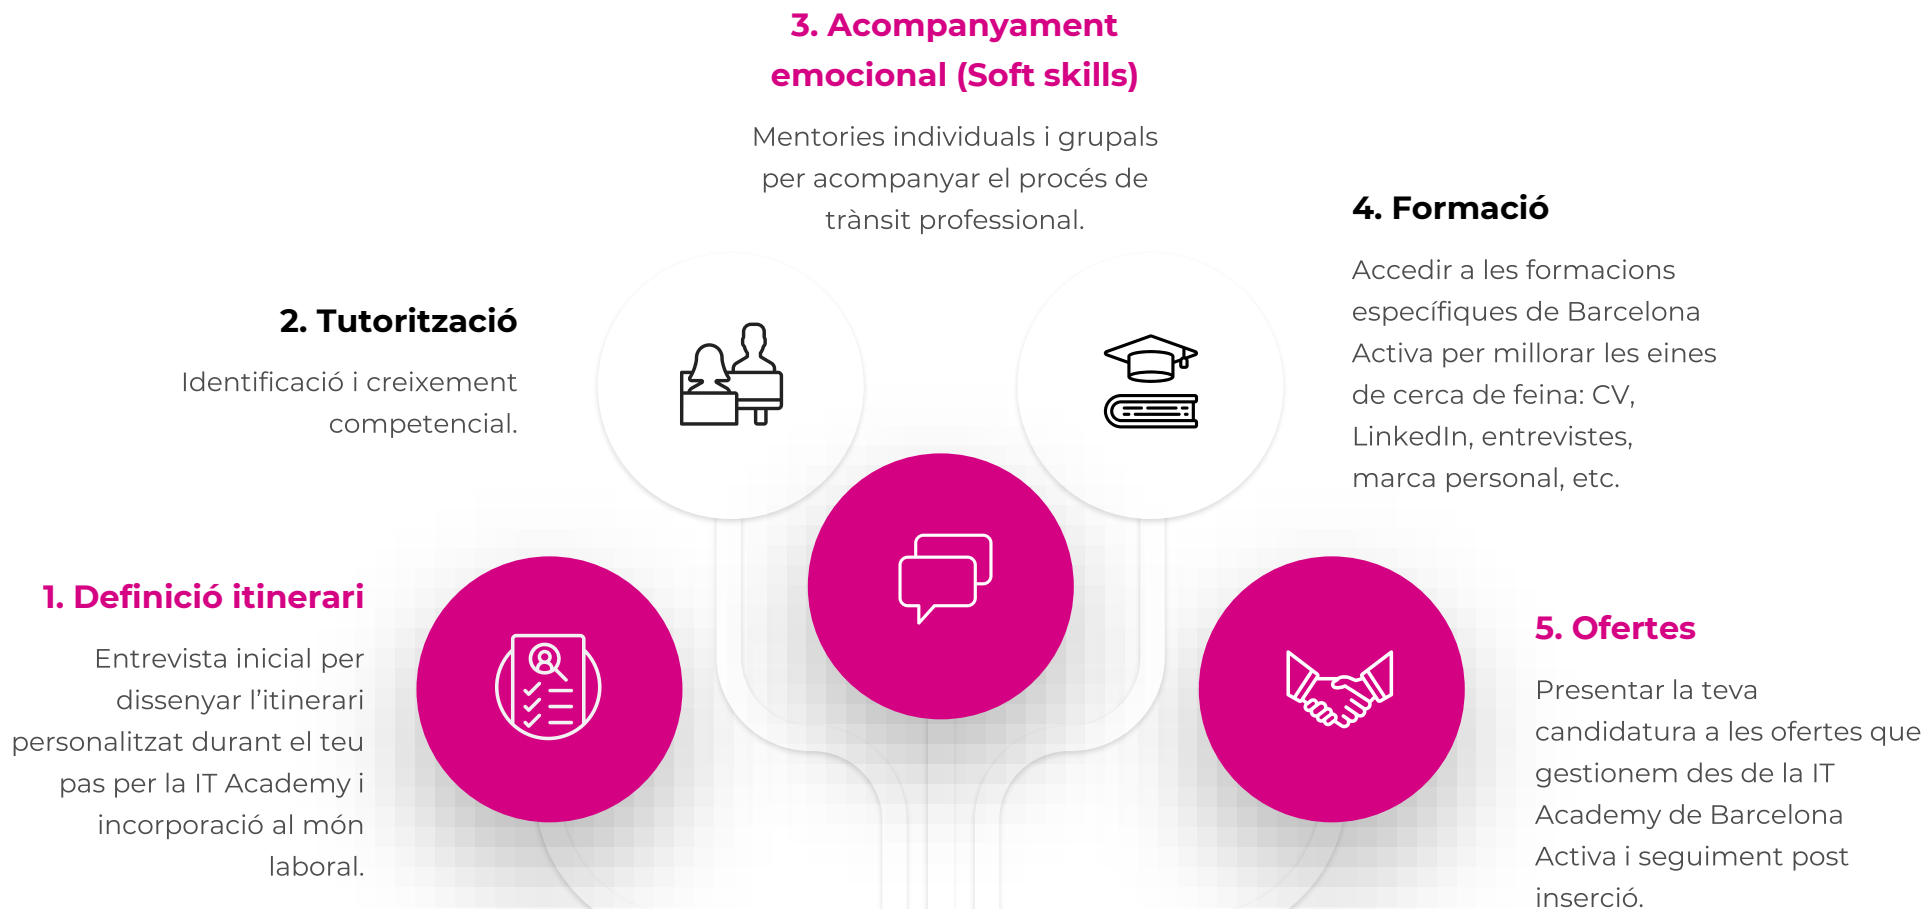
3. Acompanyament emocional (Soft skills)

Mentories individuals i grupals per acompanyar el procés de trànsit professional.

4. Formació

Accedir a les formacions específiques de Barcelona Activa per millorar les eines de cerca de feina: CV, LinkedIn, entrevistes, marca personal, etc.

2. Tutorització

Identificació i creixement competencial.

1. Definició itinerari

Entrevista inicial per dissenyar l'itinerari personalitzat durant el teu pas per la IT Academy i incorporació al món laboral.

5. Ofertes

Presentar la teva candidatura a les ofertes que gestionem des de la IT Academy de Barcelona Activa i seguiment post inserció.